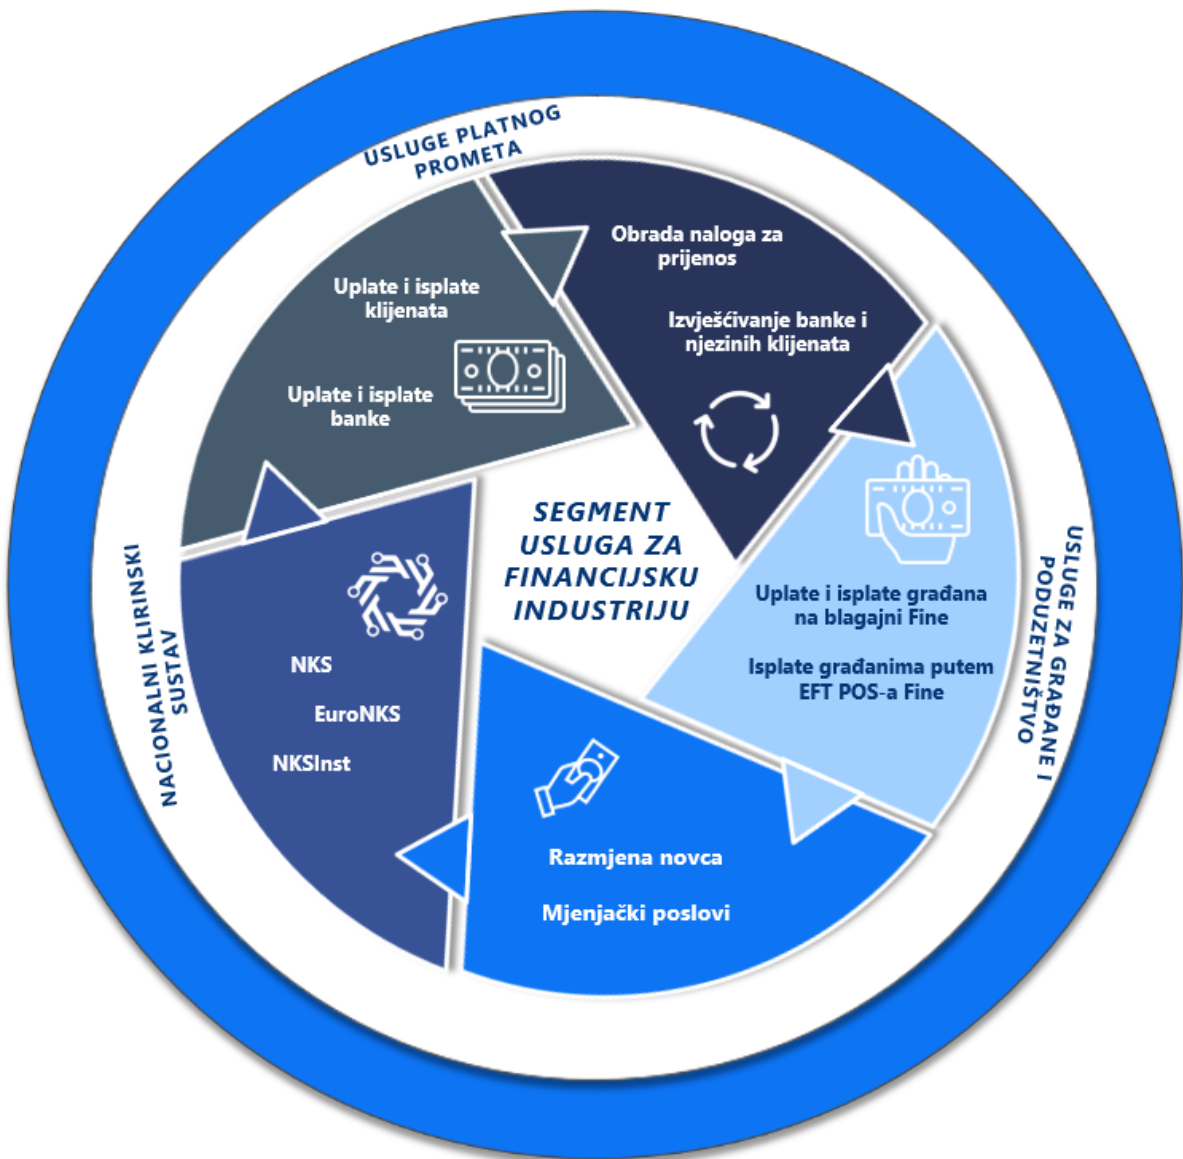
USLUGE PLATNOG PROMETA

Uplate i isplate klijenata

Uplate i isplate banke

Obrada naloga za prijenos

Izvješćivanje banke i njezinih klijenata

SEGMENT USLUGA ZA FINANCIJSKU INDUSTRIJU

USLUGE ZA GRAĐANE I PODUZETNIŠTVO

Uplate i isplate građana na blagajni Fine

Isplate građanima putem EFT POS-a Fine

Razmjena novca

Mjenjački poslovi

NACIONALNI KLIRINSKI SUSTAV

NKS

EuroNKS

NKSInst